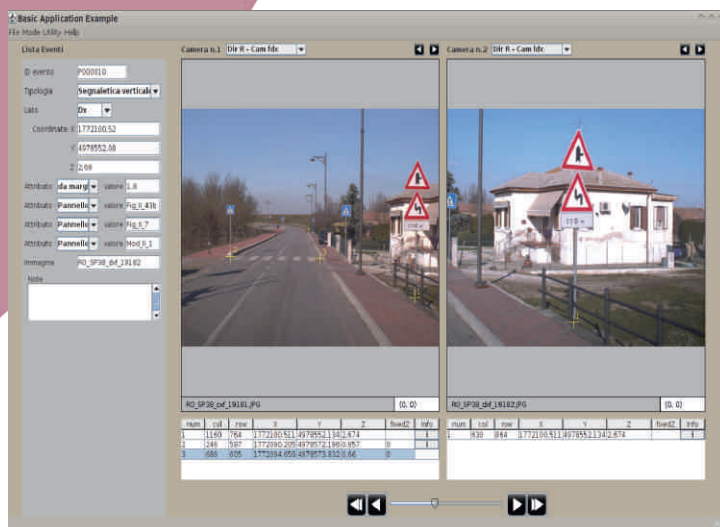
Basic Application Example
File Mode Utility Help

Lista Eventi

ID evento P000010
Tipologia Segnaletica verticale
Lato Dx
Coordinate X 1772100.52
Y 4979552.08
Z 2.69
Attributo da marg valore 1.8
Attributo Pannello valore Fig_II_43b
Attributo Pannello valore Fig_II_7
Attributo Pannello valore Mod_II_1
Immagine RO_SP38_dxf_19182
Note

Camera n.1 Dir R - Cam fdx
Camera n.2 Dir R - Cam fdx

RO_SP38_dxf_19181.JPG (0, 0)
RO_SP38_dxf_19182.JPG (0, 0)

| num | col | row | X | Y | Z | fixedZ | Info |
|---|---|---|---|---|---|---|---|
| 1 | 1160 | 764 | 1772100.511 | 4979552.134 | 2.674 | | |
| 2 | 246 | 587 | 1772090.205 | 4979572.196 | 0.957 | 0 | |
| 3 | 686 | 605 | 1772094.659 | 4979573.832 | 0.66 | 0 | |

| num | col | row | X | Y | Z | fixedZ | Info |
|---|---|---|---|---|---|---|---|
| 1 | 630 | 864 | 1772100.511 | 4979552.134 | 2.674 | | |